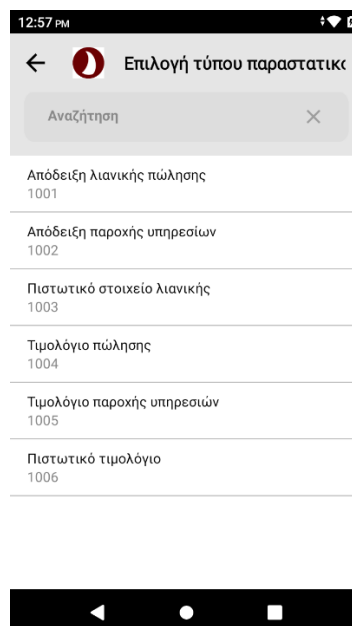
12:57 PM

Επιλογή τύπου παραστατικο

Αναζήτηση

Απόδειξη λιανικής πώλησης
1001

Απόδειξη παροχής υπηρεσιών
1002

Πιστωτικό στοιχείο λιανικής
1003

Τιμολόγιο πώλησης
1004

Τιμολόγιο παροχής υπηρεσιών
1005

Πιστωτικό τιμολόγιο
1006